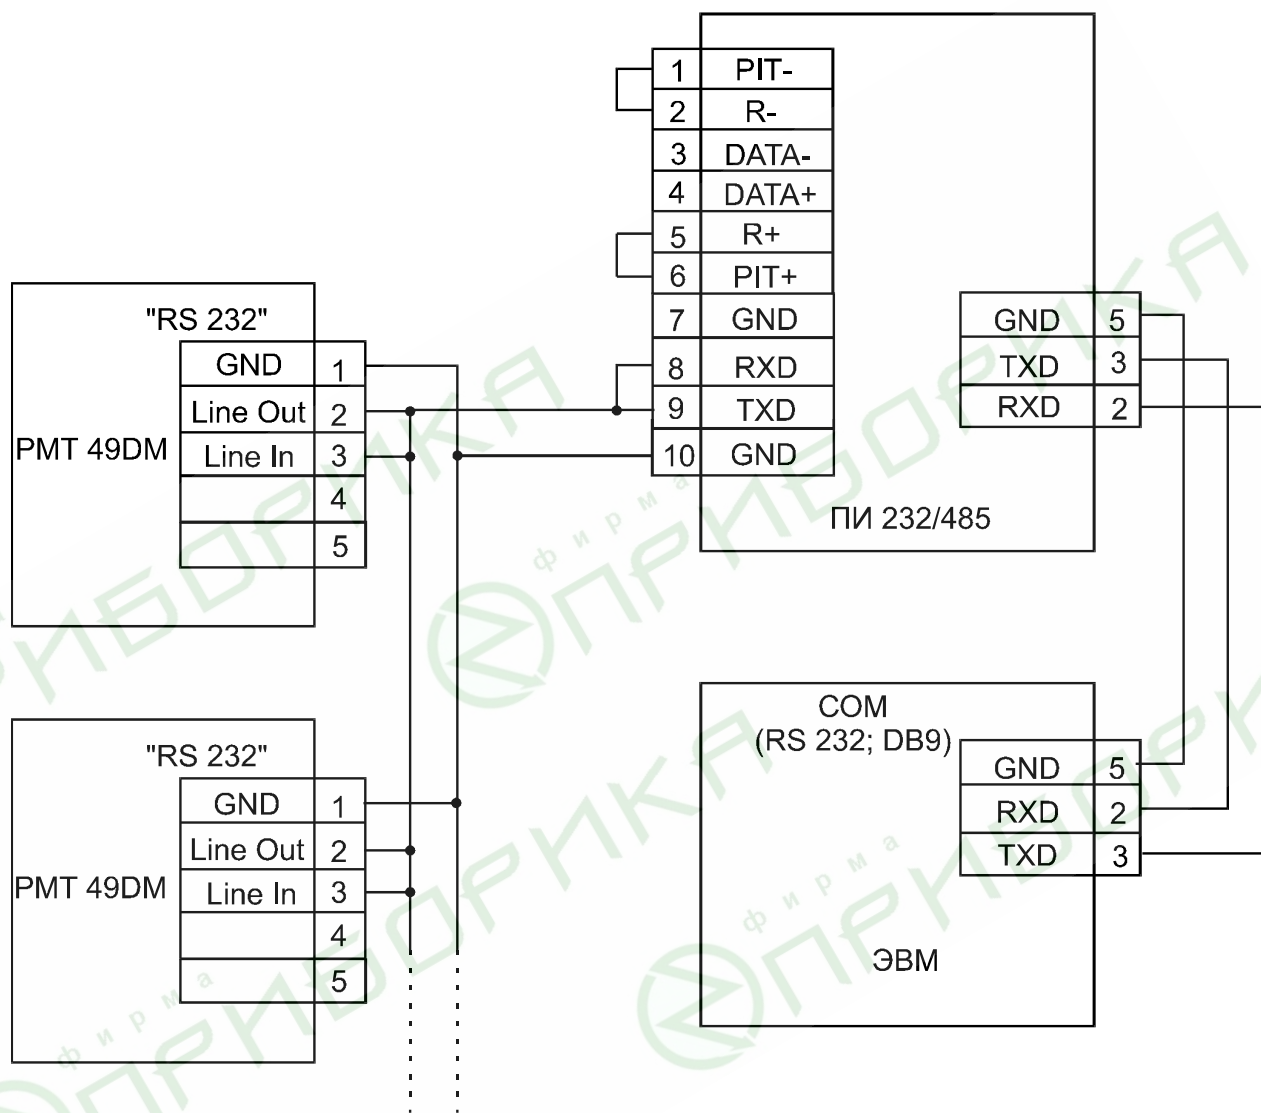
| 1 | PIT- |
|---|---|
| 2 | R- |
| 3 | DATA- |
| 4 | DATA+ |
| 5 | R+ |
| 6 | PIT+ |
| 7 | GND |
| 8 | RXD |
| 9 | TXD |
| 10 | GND |

ПИ 232/485

| GND | 5 |
|---|---|
| TXD | 3 |
| RXD | 2 |

"RS 232"

PMT 49DM

| GND | 1 |
|---|---|
| Line Out | 2 |
| Line In | 3 |
| | 4 |
| | 5 |

"RS 232"

PMT 49DM

| GND | 1 |
|---|---|
| Line Out | 2 |
| Line In | 3 |
| | 4 |
| | 5 |

COM
(RS 232; DB9)

| GND | 5 |
|---|---|
| RXD | 2 |
| TXD | 3 |

ЭВМ

фирма ПРИБОРИКА
фирма ПРИБОРИКА
фирма ПРИБОРИКА